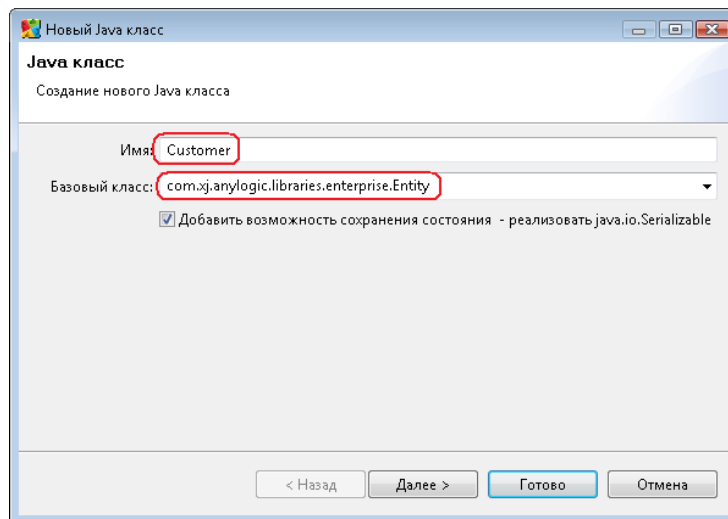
Новый Java класс

Java класс

Создание нового Java класса

Имя: Customer

Базовый класс: com.xj.anylogic.libraries.enterprise.Entity

Добавить возможность сохранения состояния - реализовать java.io.Serializable

< Назад Далее > Готово Отмена